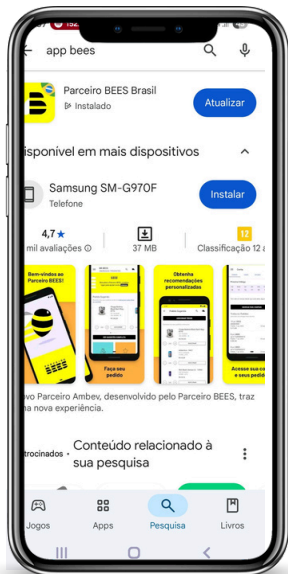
15

app bees

Parceiro BEES Brasil
Instalado

Atualizar

isponível em mais dispositivos

Samsung SM-G970F
Telefone

Instalar

4,7 ★
mil avaliações

37 MB

12
Classificação 12 a

Bem-vindos ao Parceiro BEES!

Faça seu pedido

Obtenha recomendações personalizadas

Acesse sua conta e seus pedid

vo Parceiro Ambev, desenvolvido pelo Parceiro BEES, traz na nova experiência.

trocinados · Conteúdo relacionado à sua pesquisa

Jogos
Apps
Pesquisa
Livros